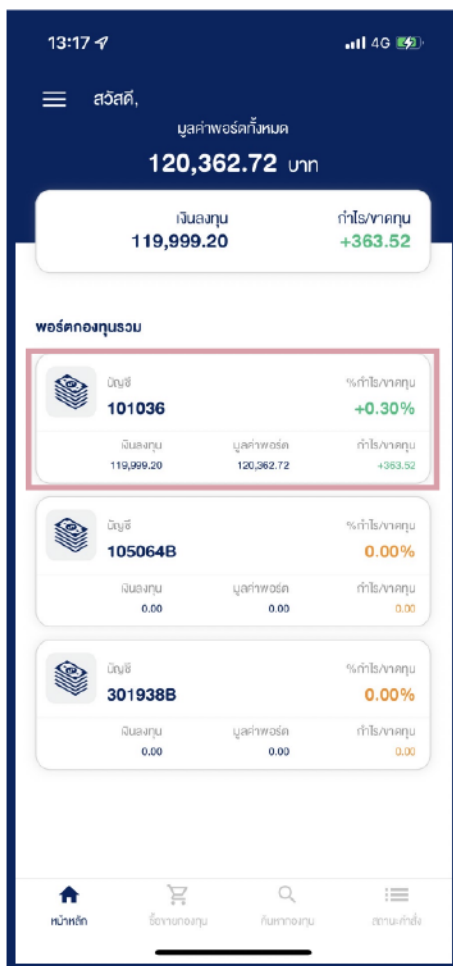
13:17

4G

สวัสดี,

มูลค่าพอร์ตทั้งหมด

120,362.72 บาท

เงินลงทุน
119,999.20

กำไร/ขาดทุน
+363.52

พอร์ตกองทุนรวม

บัญชี
101036
%กำไร/ขาดทุน
+0.30%
เงินลงทุน
119,999.20
มูลค่าพอร์ต
120,362.72
กำไร/ขาดทุน
+363.52

บัญชี
105064B
%กำไร/ขาดทุน
0.00%
เงินลงทุน
0.00
มูลค่าพอร์ต
0.00
กำไร/ขาดทุน
0.00

บัญชี
301938B
%กำไร/ขาดทุน
0.00%
เงินลงทุน
0.00
มูลค่าพอร์ต
0.00
กำไร/ขาดทุน
0.00

หน้าหลัก
ซื้อขายกองทุน
ค้นหากองทุน
สถานะคำสั่ง